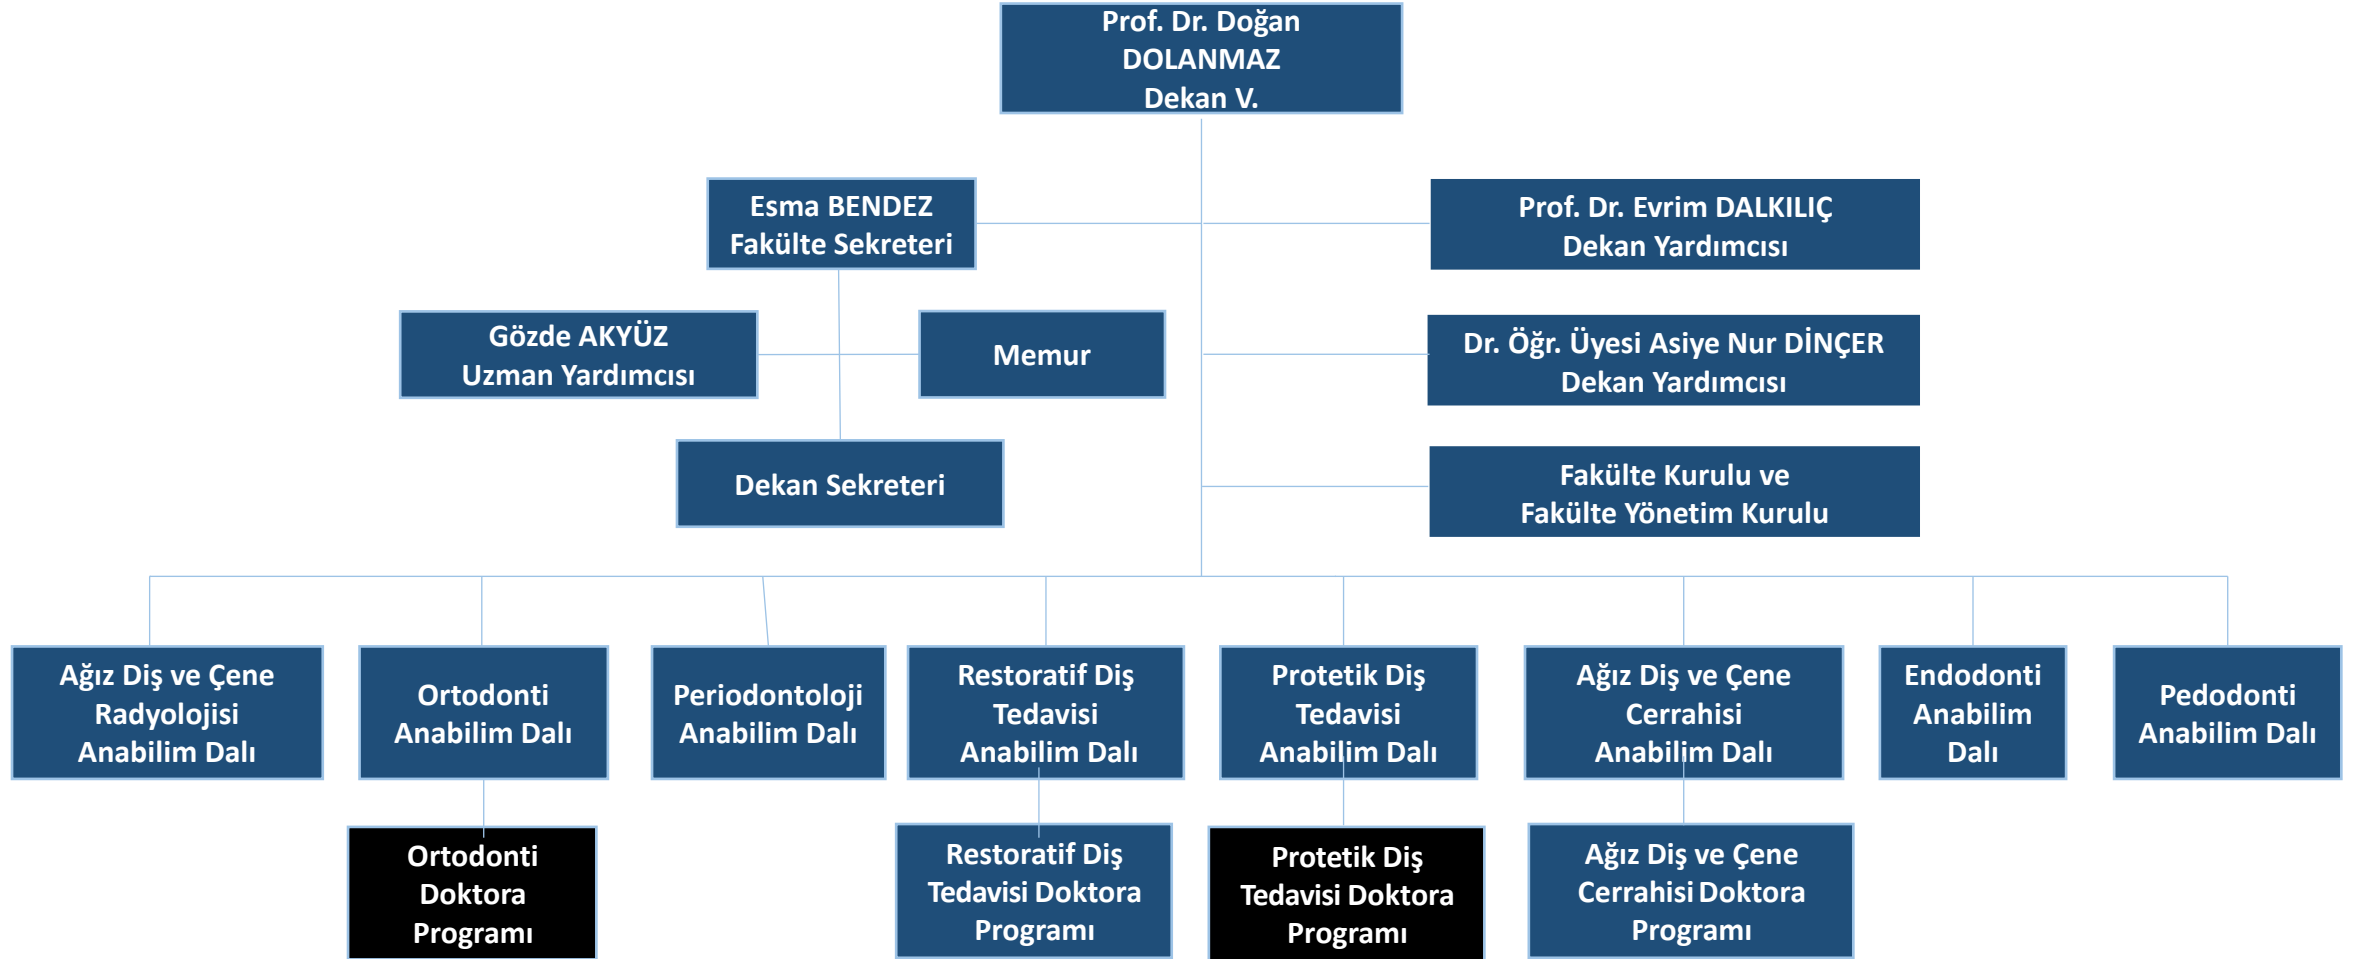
Prof. Dr. Doğan DOLANMAZ Dekan V.

Esma BENDEZ Fakülte Sekreteri

Prof. Dr. Evrim DALKILIÇ Dekan Yardımcısı

Gözde AKYÜZ Uzman Yardımcısı

Memur

Dr. Öğr. Üyesi Asiye Nur DİNÇER Dekan Yardımcısı

Dekan Sekreteri

Fakülte Kurulu ve Fakülte Yönetim Kurulu

Ağız Diş ve Çene Radyolojisi Anabilim Dalı

Ortodonti Anabilim Dalı

Periodontoloji Anabilim Dalı

Restoratif Diş Tedavisi Anabilim Dalı

Protetik Diş Tedavisi Anabilim Dalı

Ağız Diş ve Çene Cerrahisi Anabilim Dalı

Endodonti Anabilim Dalı

Pedodonti Anabilim Dalı

Ortodonti Doktora Programı

Restoratif Diş Tedavisi Doktora Programı

Protetik Diş Tedavisi Doktora Programı

Ağız Diş ve Çene Cerrahisi Doktora Programı